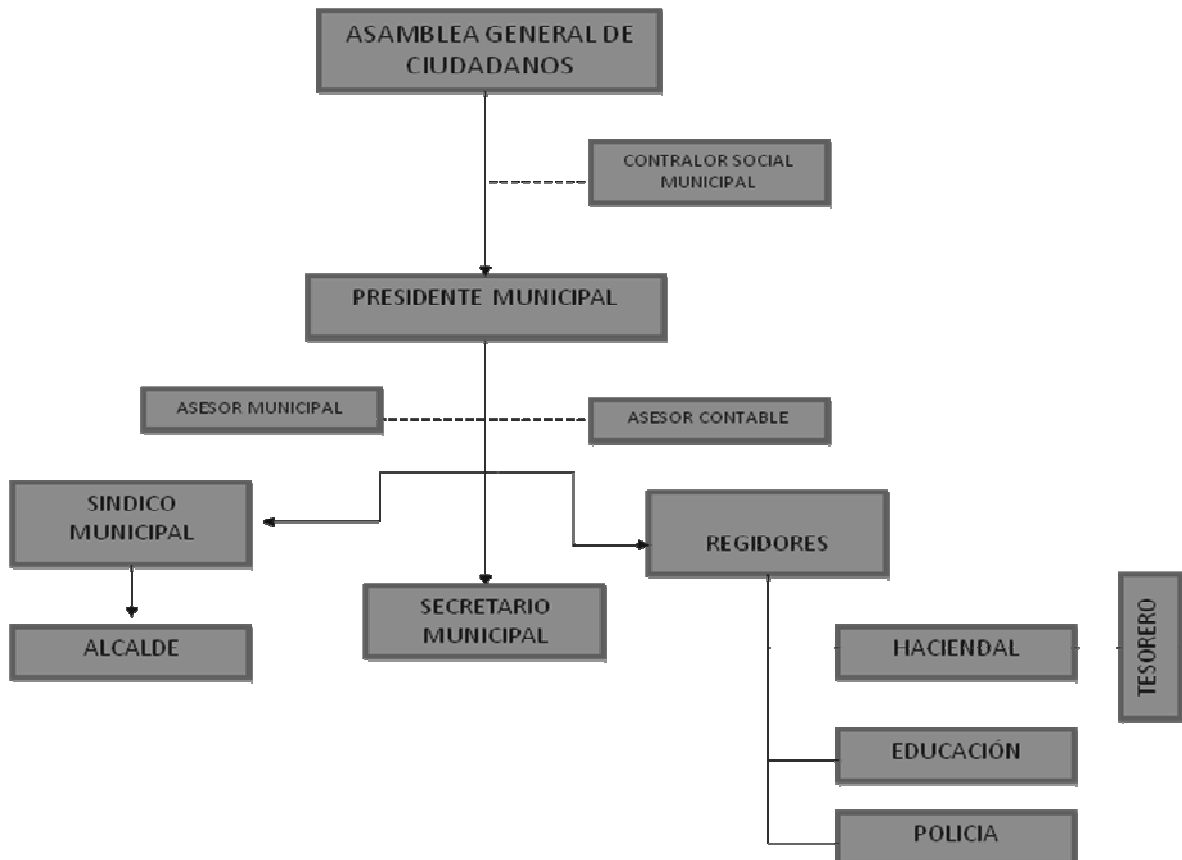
ASAMBLEA GENERAL DE CIUDADANOS

CONTRALOR SOCIAL MUNICIPAL

PRESIDENTE MUNICIPAL

ASESOR MUNICIPAL

ASESOR CONTABLE

SINDICO MUNICIPAL

REGIDORES

ALCALDE

SECRETARIO MUNICIPAL

HACIENDAL

TESORERO

EDUCACIÓN

POLICIA